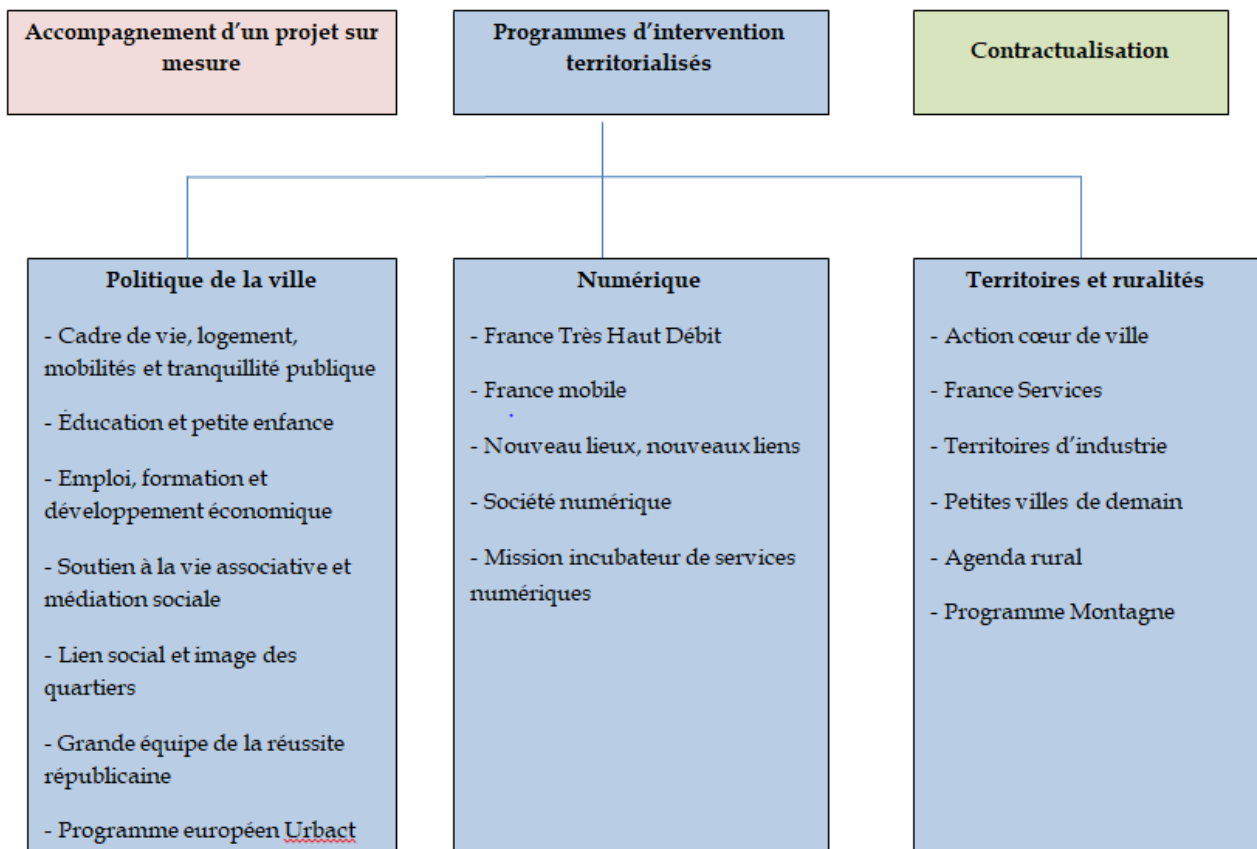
Accompagnement d'un projet sur mesure

Programmes d'intervention territorialisés

Contractualisation

Politique de la ville

- Cadre de vie, logement, mobilités et tranquillité publique

- Éducation et petite enfance

- Emploi, formation et développement économique

- Soutien à la vie associative et médiation sociale

- Lien social et image des quartiers

- Grande équipe de la réussite républicaine

- Programme européen Urbact

Numérique

- France Très Haut Débit

- France mobile

- Nouveau lieux, nouveaux liens

- Société numérique

- Mission incubateur de services numériques

Territoires et ruralités

- Action cœur de ville

- France Services

- Territoires d'industrie

- Petites villes de demain

- Agenda rural

- Programme Montagne